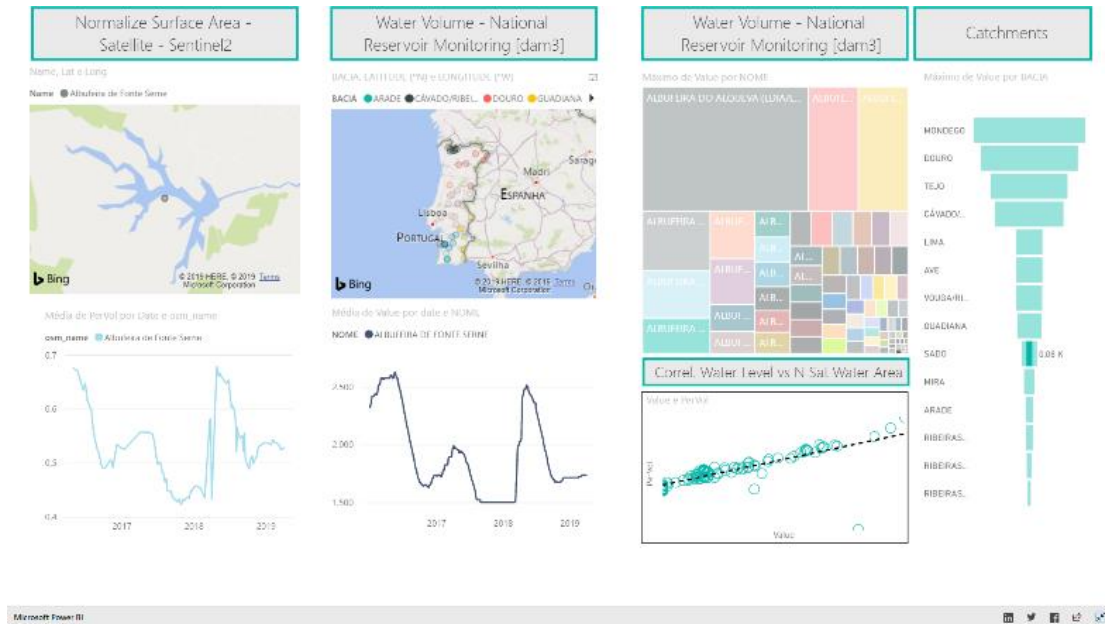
Normalize Surface Area - Satellite - Sentinel2

Name, Lat e Long

Name ● Albufeira de Fonte Serne

Bing

© 2019 HERE, © 2019 Microsoft Corporation Terms

Média de PerVol por Date e osm_name

osm_name ● Albufeira de Fonte Serne

0.7

0.6

0.5

0.4

2017

2018

2019

Water Volume - National Reservoir Monitoring [dam3]

BACIA, LATITUDE (ºN) e LONGITUDE (ºW)

BACIA ● ARADE ● CÁVADO/RIBEL... ● DOURO ● GUADIANA ▸

Madri

ESPANHA

Lisboa

PORTUGAL

Sevilha

Bing

© 2019 HERE, © 2019 Microsoft Corporation Terms

Média de Value por date e NOME

NOME ● ALBUFEIRA DE FONTE SERNE

2,500

2,000

1,500

2017

2018

2019

Water Volume - National Reservoir Monitoring [dam3]

Máximo de Value por NOME

ALBUFEIRA DO ALQUEVA (LUZ/A...

ALBUF...

ALBUF...

ALBUFEIRA ...

ALBUF...

ALB...

ALBUF...

ALB...

AL...

ALBUFEIRA ...

ALBUF...

ALB...

ALB...

ALBUFEIRA ...

ALBUF...

ALB...

Correl. Water Level vs N Sat. Water Area

Value e PerVol

PerVol

Value

Catchments

Máximo de Value por BACIA

MONDEGO

DOURO

TEJO

CÁVADO/...

LIMA

AVE

VOUGA/RI...

GUADIANA

SADO

0.08 K

MIRA

ARADE

RIBEIRAS...

RIBEIRAS...

RIBEIRAS...

Microsoft Power BI